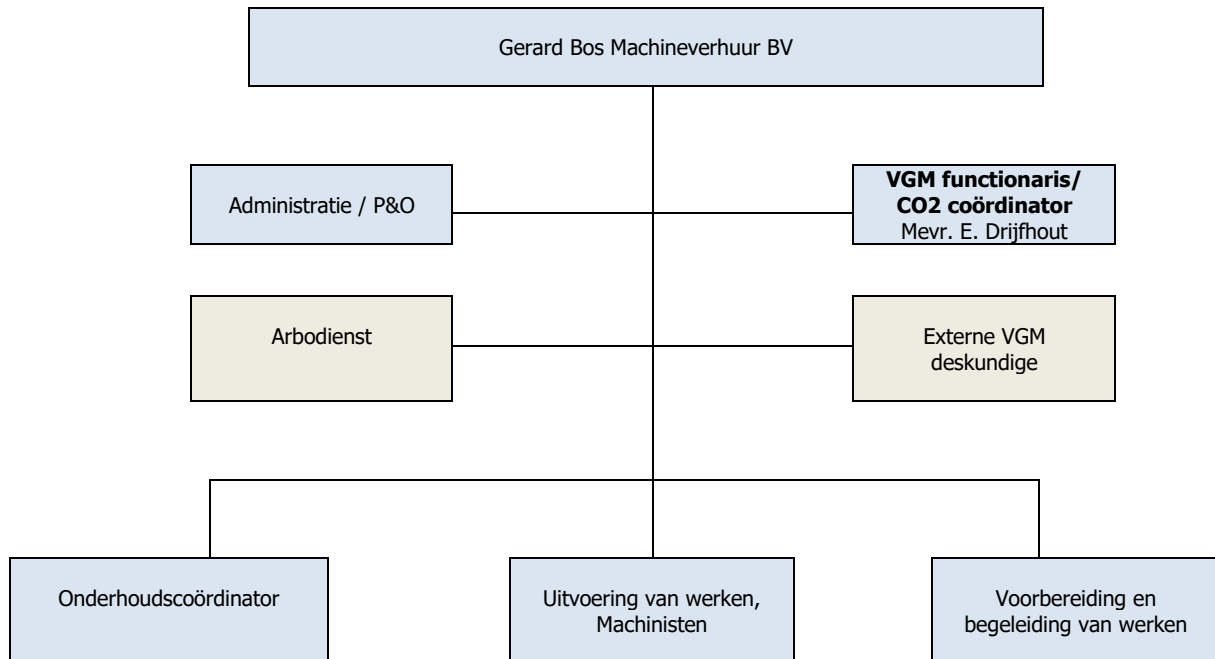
Gerard Bos Machineverhuur BV

Administratie / P&O

**VGM functionaris/ CO2 coördinator**
Mevr. E. Drijfhout

Arbodienst

Externe VGM deskundige

Onderhoudscoördinator

Uitvoering van werken, Machinisten

Voorbereiding en begeleiding van werken